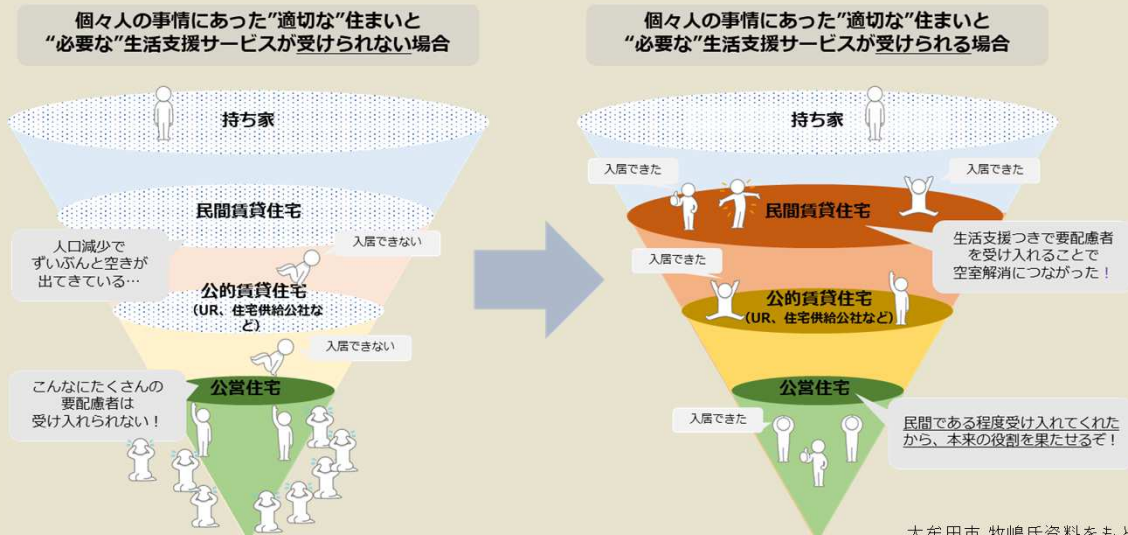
個々人の事情にあった"適切な"住まいと
"必要な"生活支援サービスが受けられない場合

持ち家

民間賃貸住宅

人口減少で
ずいぶんと空きが
出てきている…

入居できない

公的賃貸住宅
(UR、住宅供給公社など)

入居できない

こんなにたくさんの
要配慮者は
受け入れられない！

公営住宅

個々人の事情にあった"適切な"住まいと
"必要な"生活支援サービスが受けられる場合

持ち家

入居できた

入居できた

民間賃貸住宅

生活支援つきで要配慮者
を受け入れることで
空室解消につながった！

入居できた

公的賃貸住宅
(UR、住宅供給公社など)

公営住宅

入居できた

民間である程度受け入れてくれた
から、本来の役割を果たせるぞ！

大牟田市 牧嶋氏資料をも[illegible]